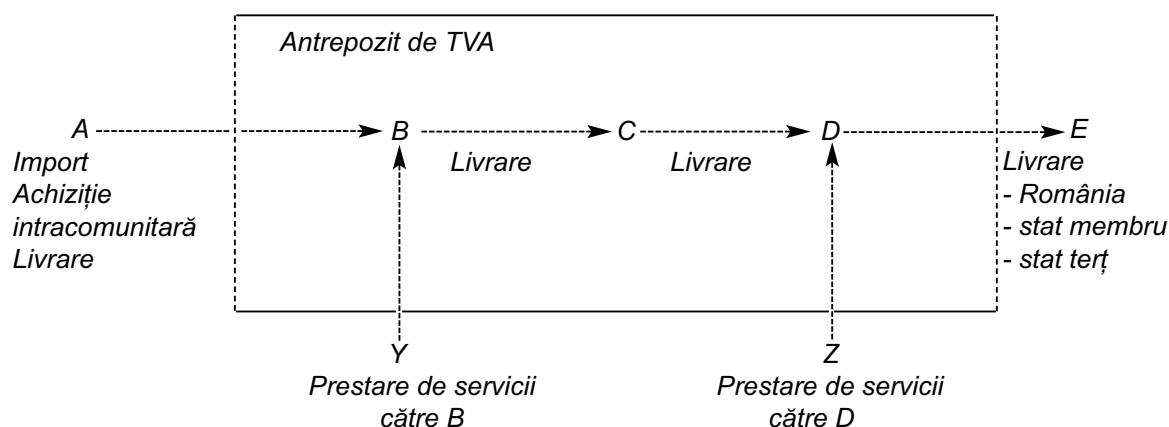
Antrepozit de TVA

A

Import
Achiziție intracomunitară
Livrare

B

Livrare

C

Livrare

D

E

Livrare
- România
- stat membru
- stat terț

Y

Prestare de servicii către B

Z

Prestare de servicii către D